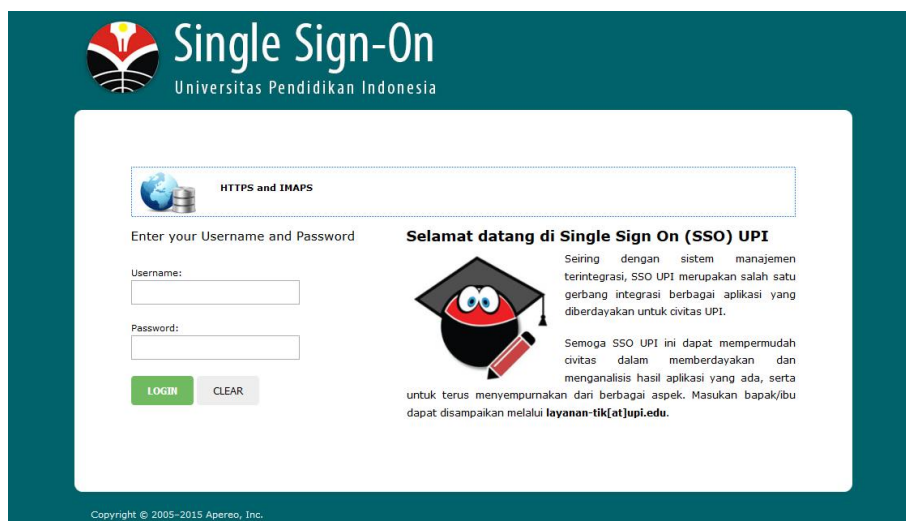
Single Sign-On
Universitas Pendidikan Indonesia

HTTPS and IMAPS

Enter your Username and Password

Username:

Password:

LOGIN CLEAR

Selamat datang di Single Sign On (SSO) UPI

Seiring dengan sistem manajemen terintegrasi, SSO UPI merupakan salah satu gerbang integrasi berbagai aplikasi yang diberdayakan untuk civitas UPI.

Semoga SSO UPI ini dapat mempermudah civitas dalam memberdayakan dan menganalisis hasil aplikasi yang ada, serta untuk terus menyempurnakan dari berbagai aspek. Masukan bapak/ibu dapat disampaikan melalui layanan-tik[at]upi.edu.

Copyright © 2005–2015 Apereo, Inc.